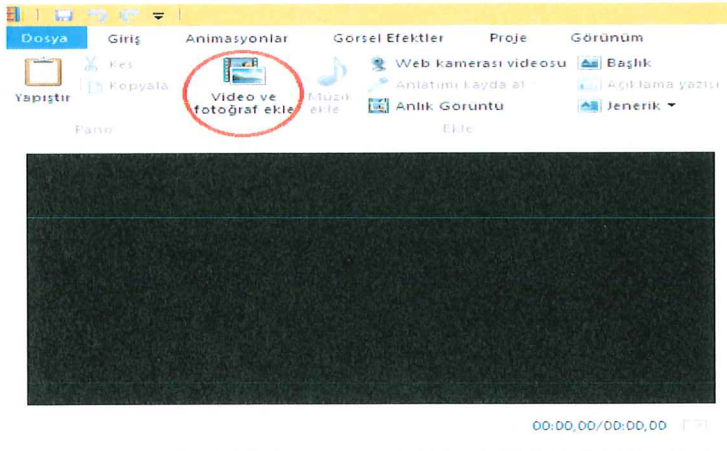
Dosya Giriş Animasyonlar Görsel Efektler Proje Görünüm

Yapıştır Kes Kopyala Pano

Video ve fotoğraf ekle Müzik ekle Web kamerası videosu Anlatımı kayda al Anlık Görüntü Ekle

Başlık Açıklama yazısı Jenerik

00:00,00/00:00,00